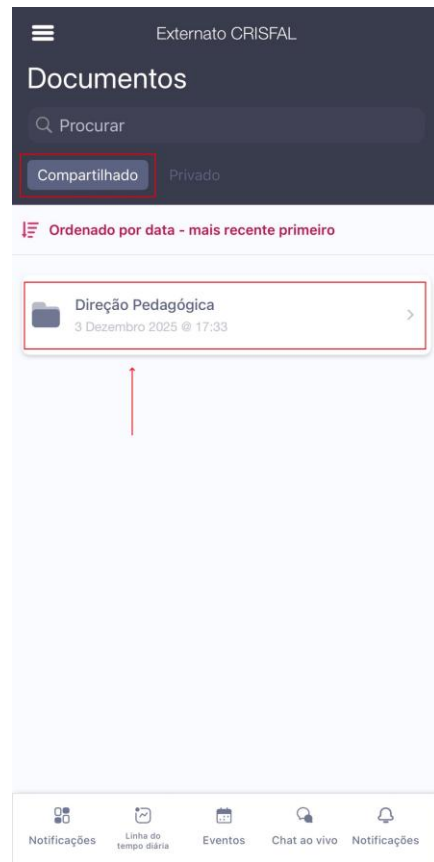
Externato CRISFAL

Documentos

Procurar

Compartilhado Privado

Ordenado por data - mais recente primeiro

Direção Pedagógica
3 Dezembro 2025 @ 17:33

Notificações
Linha do tempo diária
Eventos
Chat ao vivo
Notificações